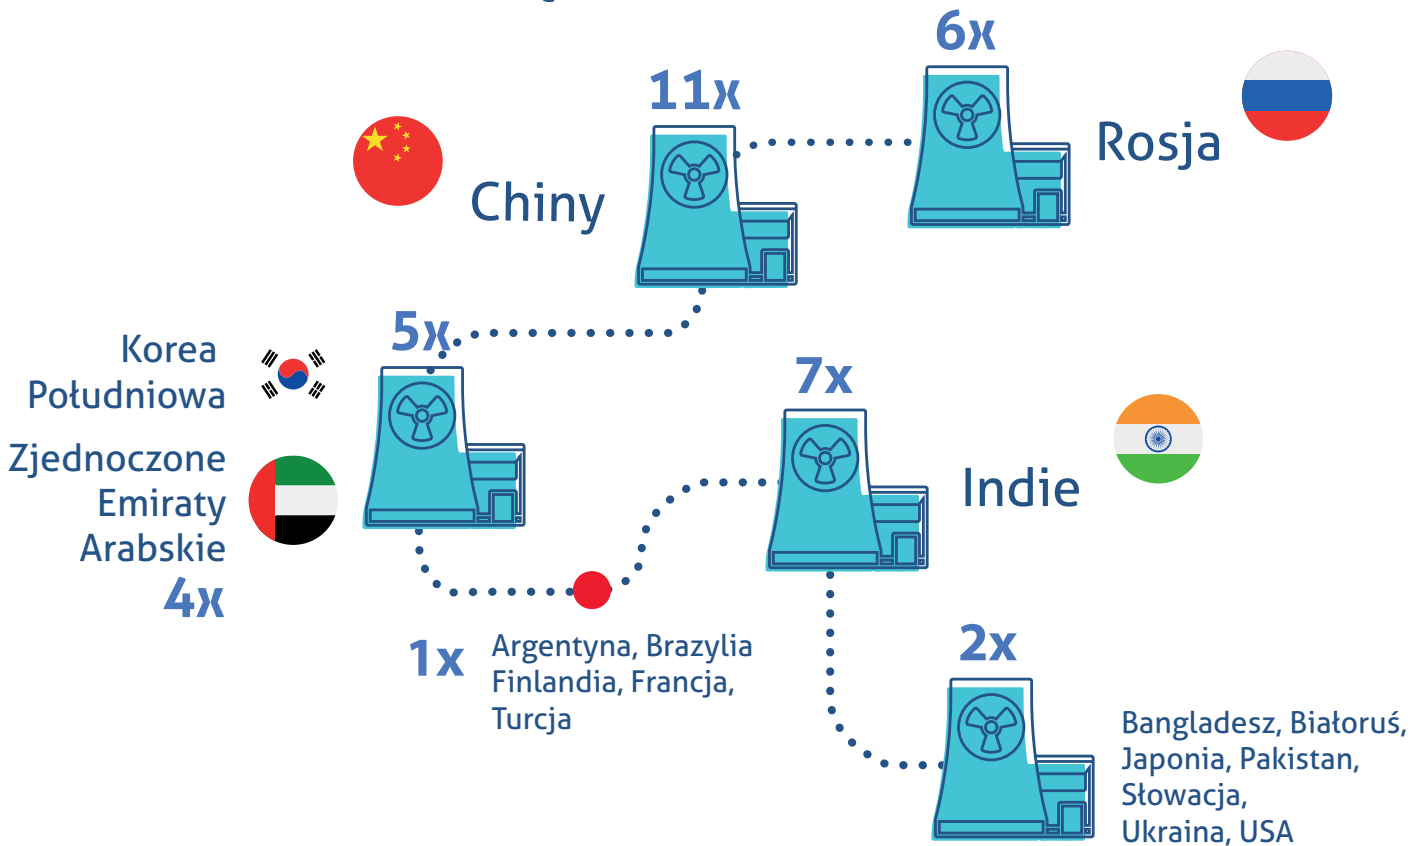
6x

11x

Rosja

Chiny

5x

Korea Południowa

7x

Zjednoczone Emiraty Arabskie

4x

Indie

1x

Argentyna, Brazylia Finlandia, Francja, Turcja

2x

Bangladesz, Białoruś, Japonia, Pakistan, Słowacja, Ukraina, USA